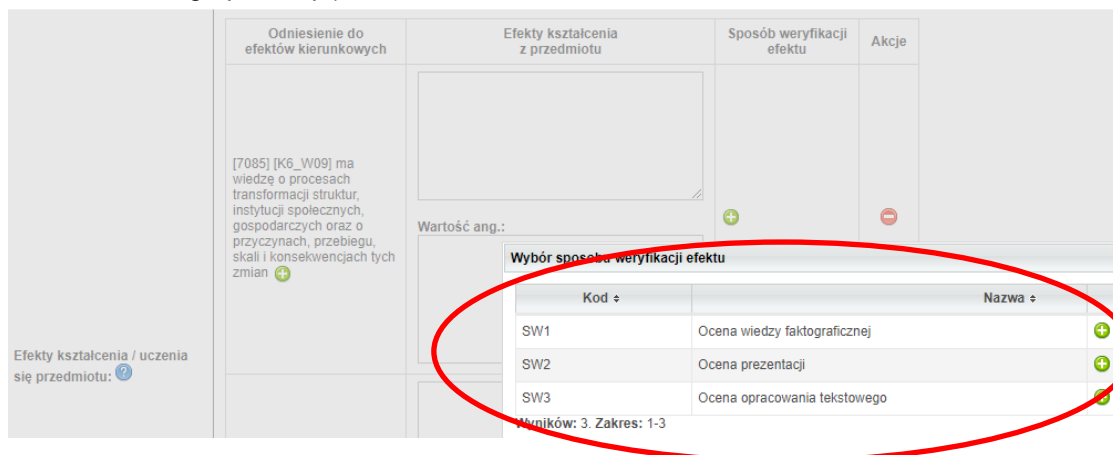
| Odniesienie do efektów kierunkowych | Efekty kształcenia z przedmiotu | Sposób weryfikacji efektu | Akcje |
|---|---|---|---|
| [7085] [K6_W09] ma wiedzę o procesach transformacji struktur, instytucji społecznych, gospodarczych oraz o przyczynach, przebiegu, skali i konsekwencjach tych zmian | Wartość ang.: | | |

Efekty kształcenia / uczenia się przedmiotu:

Wybór sposobu weryfikacji efektu

| Kod | Nazwa |
|---|---|
| SW1 | Ocena wiedzy faktograficznej |
| SW2 | Ocena prezentacji |
| SW3 | Ocena opracowania tekstowego |

Wyników: 3. Zakres: 1-3